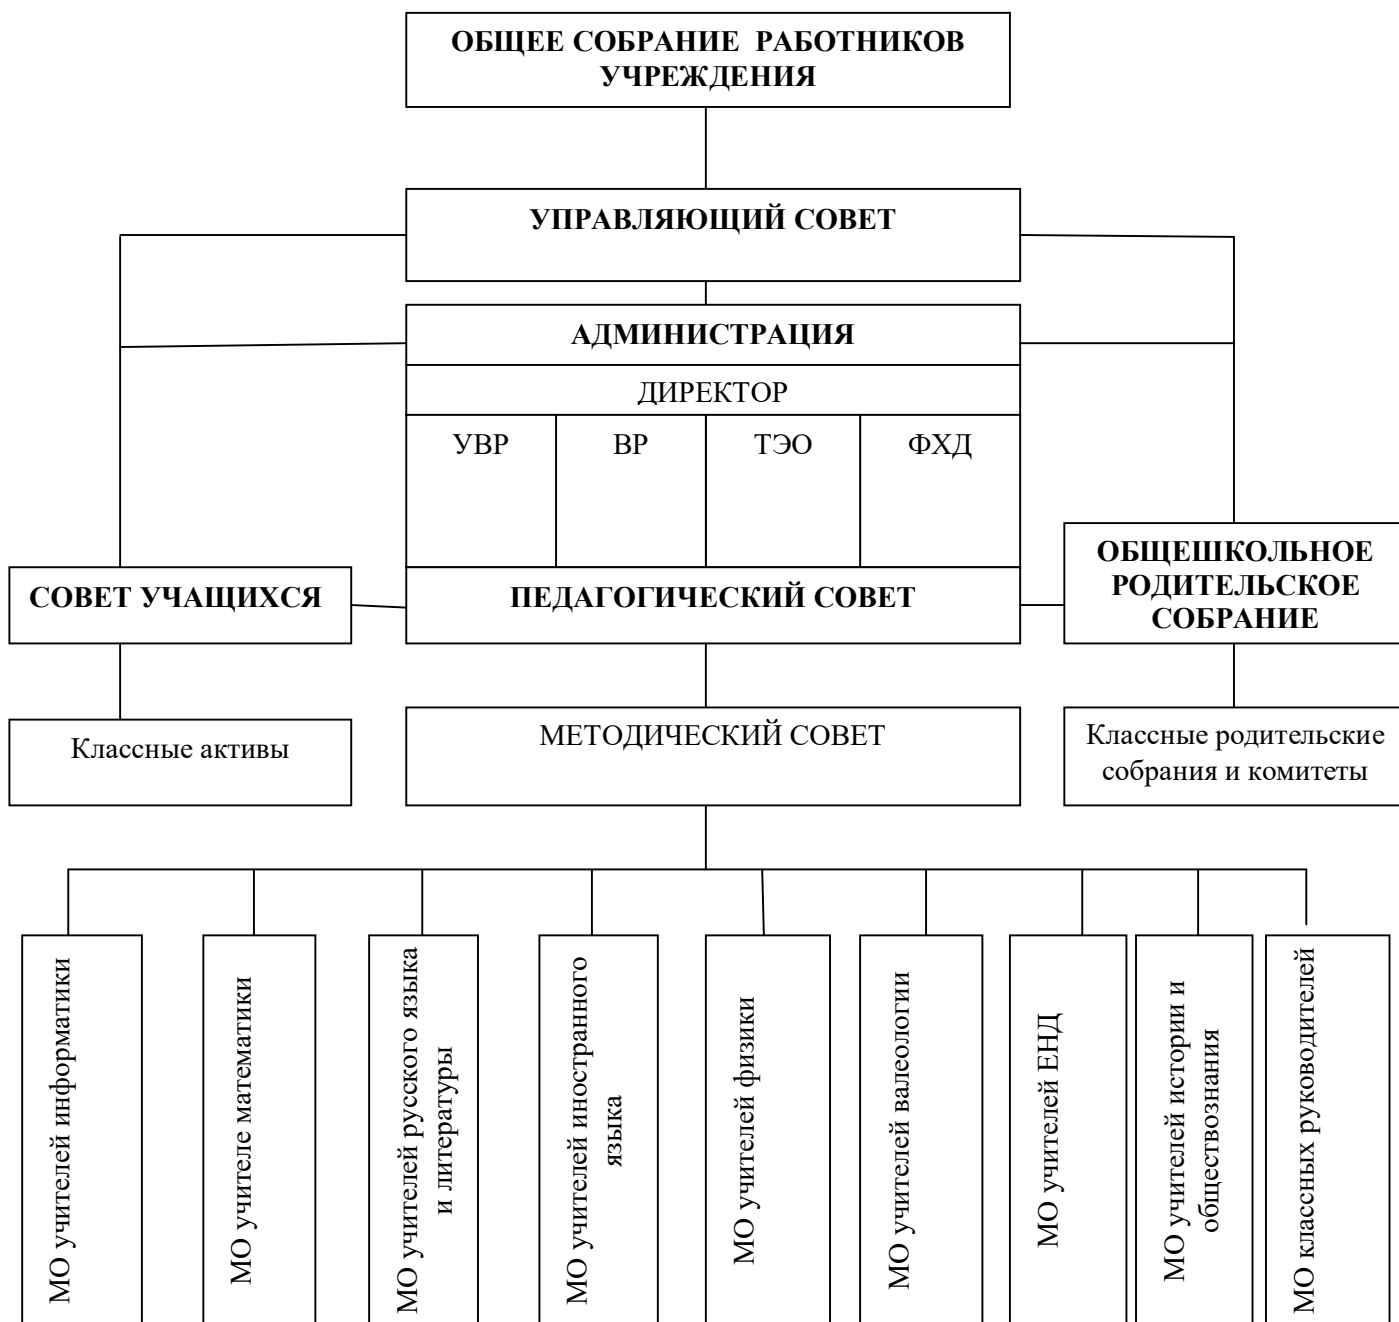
ОБЩЕЕ СОБРАНИЕ РАБОТНИКОВ УЧРЕЖДЕНИЯ

УПРАВЛЯЮЩИЙ СОВЕТ

АДМИНИСТРАЦИЯ

ДИРЕКТОР

УВР

ВР

ТЭО

ФХД

СОВЕТ УЧАЩИХСЯ

ПЕДАГОГИЧЕСКИЙ СОВЕТ

ОБЩЕШКОЛЬНОЕ РОДИТЕЛЬСКОЕ СОБРАНИЕ

Классные активы

МЕТОДИЧЕСКИЙ СОВЕТ

Классные родительские собрания и комитеты

МО учителей информатики

МО учителе математики

МО учителей русского языка и литературы

МО учителей иностранного языка

МО учителей физики

МО учителей валеологии

МО учителей ЕНД

МО учителей истории и обществознания

МО классных руководителей